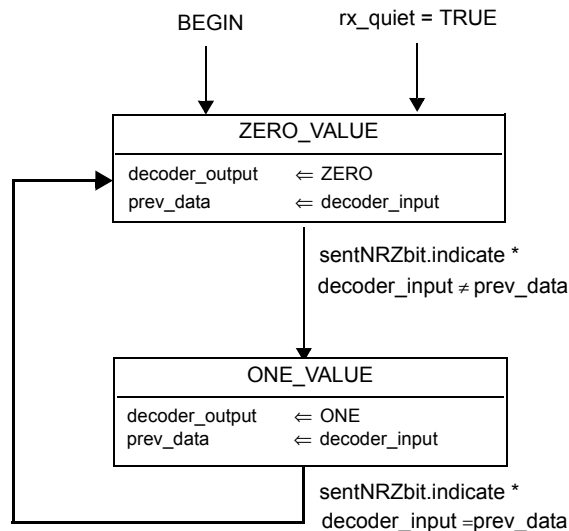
BEGIN

rx_quiet = TRUE

ZERO_VALUE

decoder_output $\Leftarrow$ ZERO
prev_data $\Leftarrow$ decoder_input

sentNRZbit.indicate *
decoder_input $\neq$ prev_data

ONE_VALUE

decoder_output $\Leftarrow$ ONE
prev_data $\Leftarrow$ decoder_input

sentNRZbit.indicate *
decoder_input =prev_data